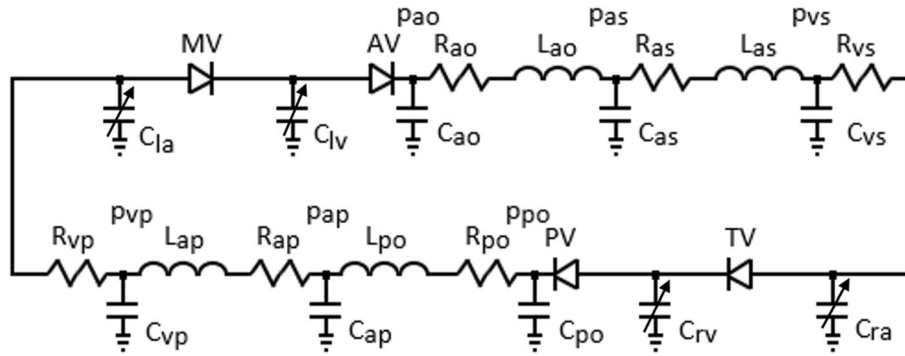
MV
AV
$p_{ao}$
$R_{ao}$
$L_{ao}$
$p_{as}$
$R_{as}$
$L_{as}$
$p_{vs}$
$R_{vs}$
$C_{la}$
$C_{lv}$
$C_{ao}$
$C_{as}$
$C_{vs}$
$R_{vp}$
$p_{vp}$
$L_{ap}$
$R_{ap}$
$p_{ap}$
$L_{po}$
$R_{po}$
$p_{po}$
PV
TV
$C_{vp}$
$C_{ap}$
$C_{po}$
$C_{rv}$
$C_{ra}$